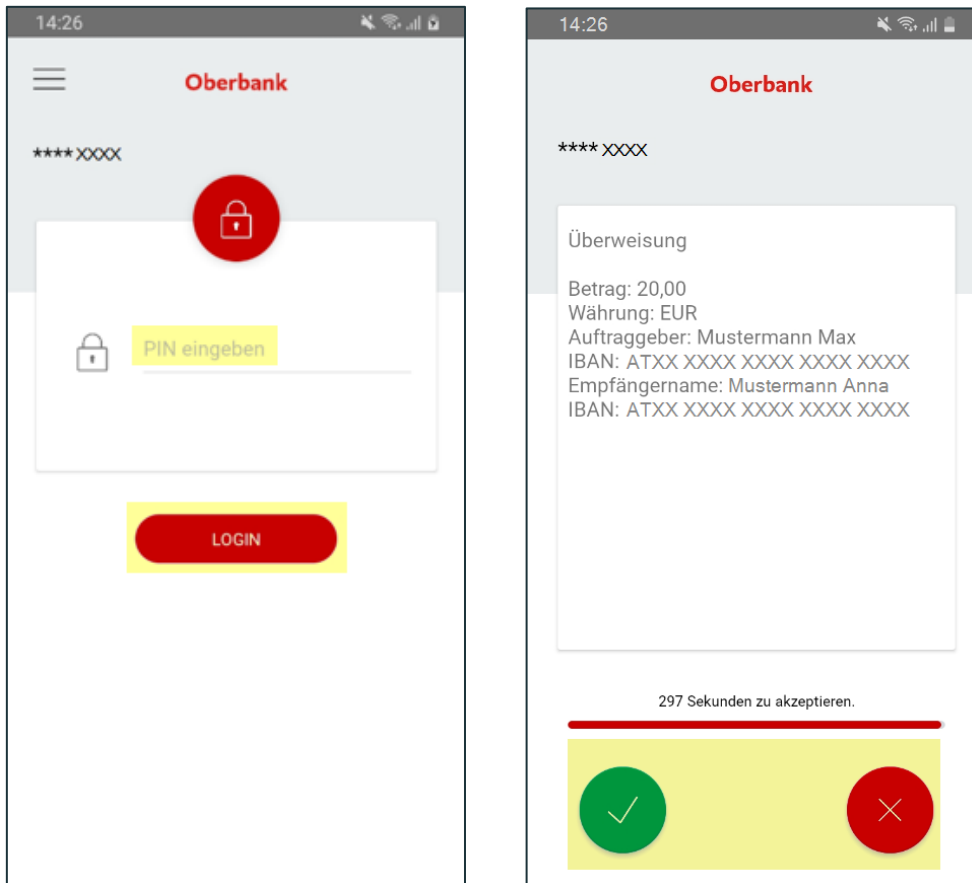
14:26

Oberbank

**** XXXX

PIN eingeben

LOGIN

14:26

Oberbank

**** XXXX

Überweisung

Betrag: 20,00
Währung: EUR
Auftraggeber: Mustermann Max
IBAN: ATXX XXXX XXXX XXXX XXXX
Empfängername: Mustermann Anna
IBAN: ATXX XXXX XXXX XXXX XXXX

297 Sekunden zu akzeptieren.